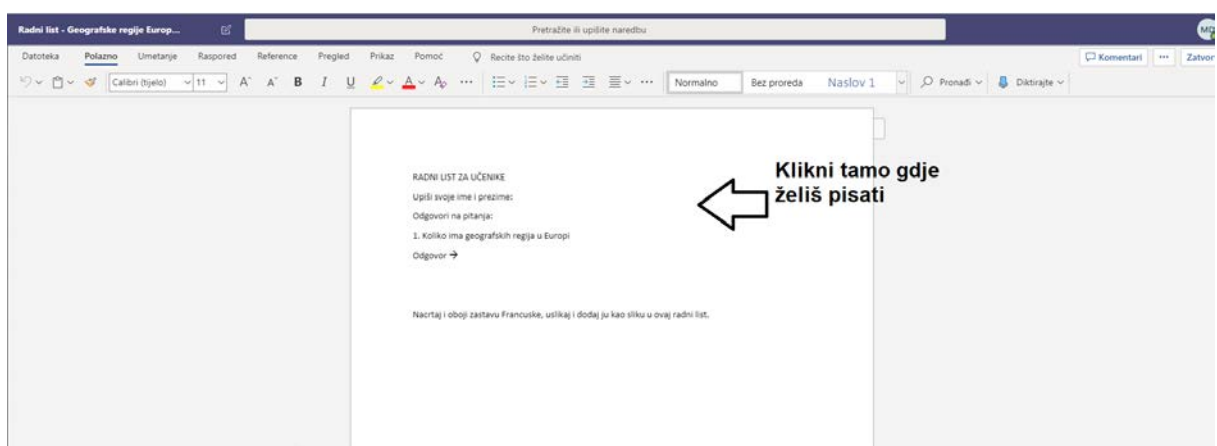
Radni list - Geografske regije Europ...

Pretražite ili upišite naredbu

MO

Datoteka Polazno Umetanje Raspored Reference Pregled Prikaz Pomoć Recite što želite učiniti

Komentari ··· Zatvor

Calibri (tijelo) 11 A A B I U ··· ··· Normalno Bez proreda Naslov 1 Pronađi Diktirajte

RADNI LIST ZA UČENIKE

Upiši svoje ime i prezime:

Odgovori na pitanja:

1. Koliko ima geografskih regija u Europi

Odgovor →

Nacrtaj i oboji zastavu Francuske, uslikaj i dodaj ju kao sliku u ovaj radni list.

Klikni tamo gdje želiš pisati